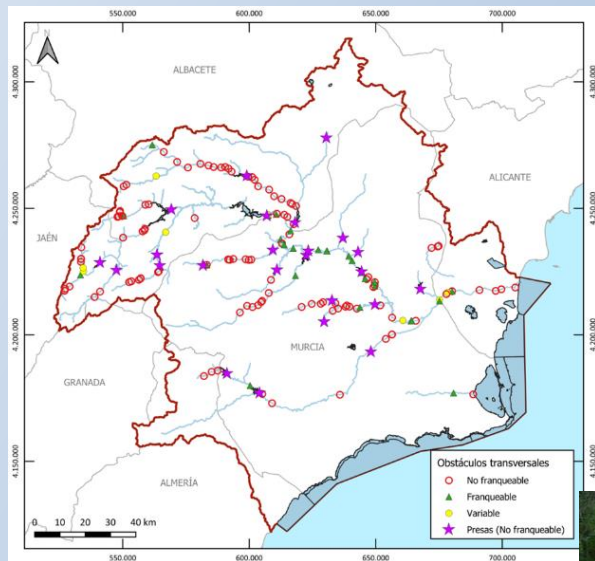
550.000
600.000
650.000
700.000

4.300.000
4.250.000
4.200.000
4.150.000

ALBACETE
ALICANTE
JAÉN
MURCIA
GRANADA
ALMERÍA

Obstáculos transversales
No franqueable
Franqueable
Variable
Presas (No franqueable)

0 10 20 30 40 km

550.000
600.000
650.000
700.000